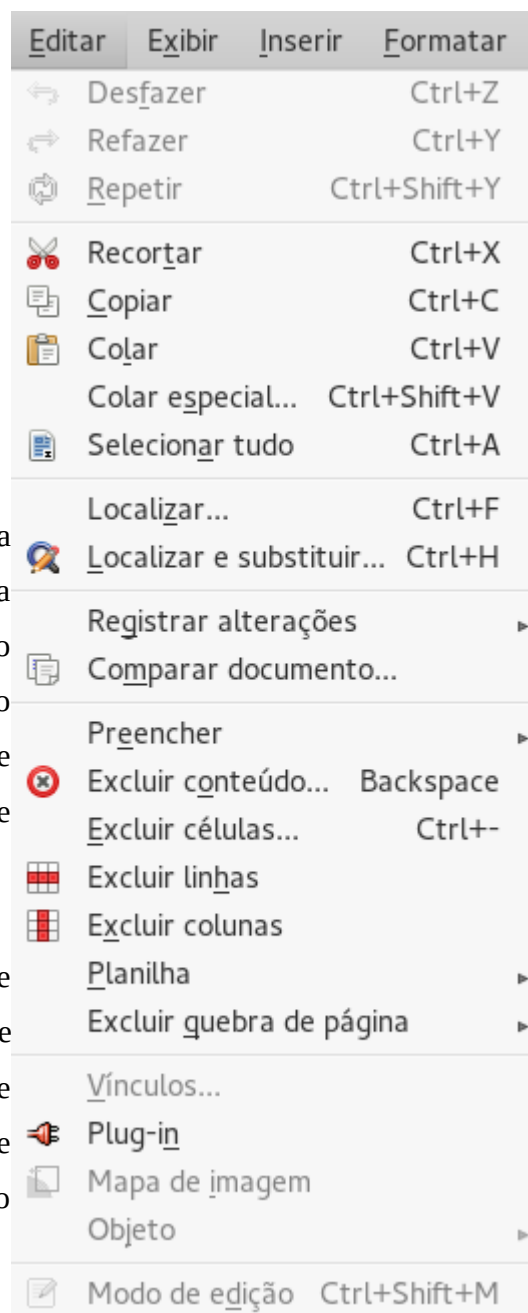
Editar Exibir Inserir Formatar

Desfazer Ctrl+Z
Refazer Ctrl+Y
Repetir Ctrl+Shift+Y

Recortar Ctrl+X
Copiar Ctrl+C
Colar Ctrl+V
Colar especial... Ctrl+Shift+V
Selecionar tudo Ctrl+A

Localizar... Ctrl+F
Localizar e substituir... Ctrl+H

Registrar alterações
Comparar documento...

Preencher
Excluir conteúdo... Backspace
Excluir células... Ctrl+-
Excluir linhas
Excluir colunas
Planilha
Excluir quebra de página

Vínculos...
Plug-in
Mapa de imagem
Objeto

Modo de edição Ctrl+Shift+M